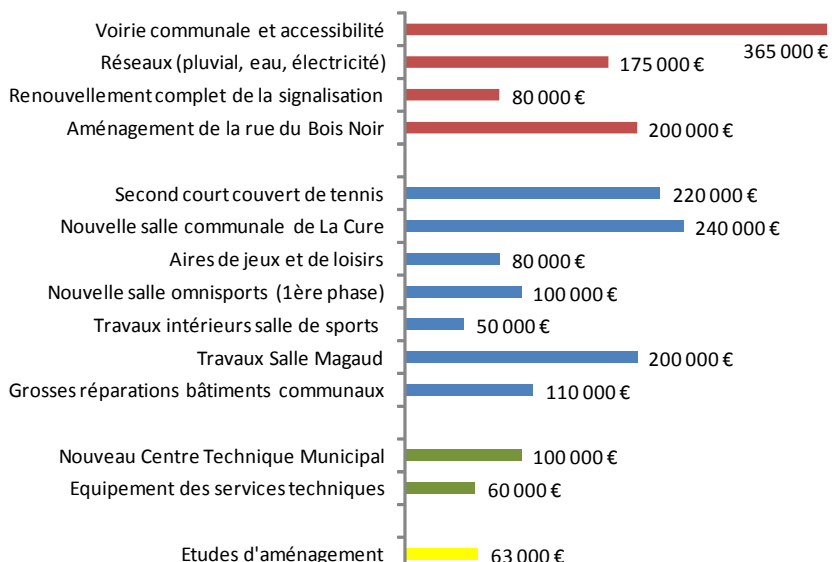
Voirie communale et accessibilité 365 000 €
Réseaux (pluvial, eau, électricité) 175 000 €
Renouvellement complet de la signalisation 80 000 €
Aménagement de la rue du Bois Noir 200 000 €

Second court couvert de tennis 220 000 €
Nouvelle salle communale de La Cure 240 000 €
Aires de jeux et de loisirs 80 000 €
Nouvelle salle omnisports (1ère phase) 100 000 €
Travaux intérieurs salle de sports 50 000 €
Travaux Salle Magaud 200 000 €
Grosses réparations bâtiments communaux 110 000 €

Nouveau Centre Technique Municipal 100 000 €
Equipement des services techniques 60 000 €

Etudes d'aménagement 63 000 €